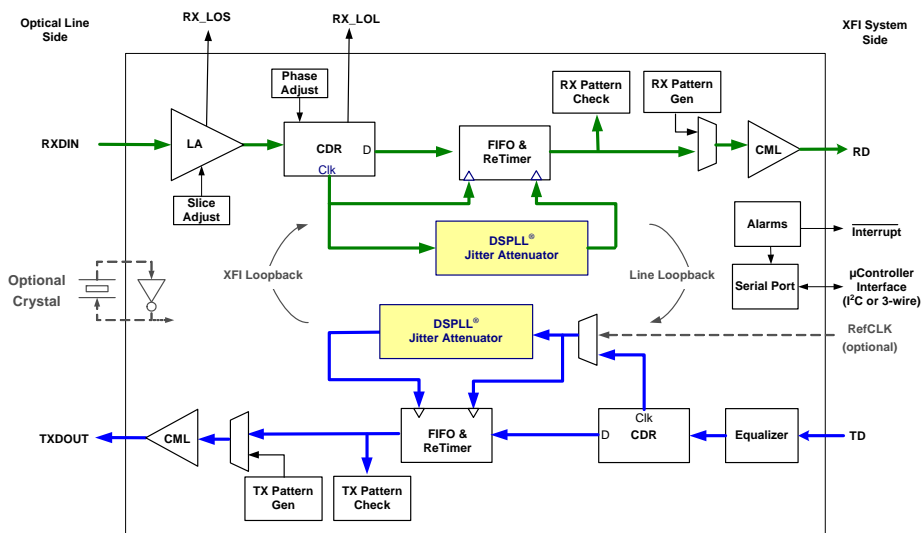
Optical Line Side

RX_LOS

RX_LOL

XFI System Side

Phase Adjust

RX Pattern Check

RX Pattern Gen

RXDIN

LA

CDR

D

Clk

FIFO & ReTimer

CML

RD

Slice Adjust

DSPLL® Jitter Attenuator

Alarms

$\overline{\text{Interrupt}}$

Optional Crystal

XFI Loopback

Line Loopback

Serial Port

µController Interface ($I^2C$ or 3-wire)

DSPLL® Jitter Attenuator

RefCLK (optional)

TXDOUT

CML

FIFO & ReTimer

D

Clk

CDR

Equalizer

TD

TX Pattern Gen

TX Pattern Check